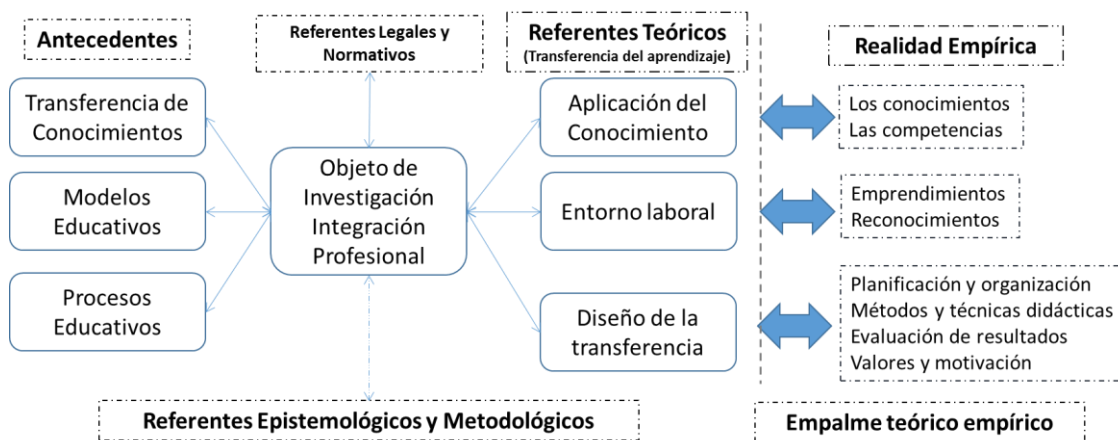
Antecedentes

Referentes Legales y Normativos

Referentes Teóricos
(Transferencia del aprendizaje)

Realidad Empírica

Transferencia de Conocimientos

Modelos Educativos

Procesos Educativos

Objeto de Investigación Integración Profesional

Aplicación del Conocimiento

Entorno laboral

Diseño de la transferencia

Los conocimientos
Las competencias

Emprendimientos
Reconocimientos

Planificación y organización
Métodos y técnicas didácticas
Evaluación de resultados
Valores y motivación

Referentes Epistemológicos y Metodológicos

Empalme teórico empírico